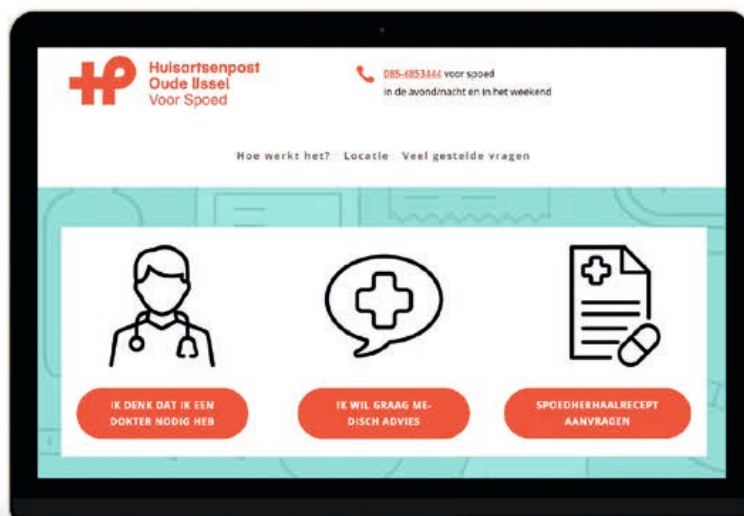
Huisartsenpost
Oude IJssel
Voor Spoed

085-4853444 voor spoed
in de avond/nacht en in het weekend

Hoe werkt het? Locatie Veel gestelde vragen

IK DENK DAT IK EEN DOKTER NODIG HEB

IK WIL GRAAG MEDISCH ADVIES

SPOEDHERHAALRECEPT AANVRAGEN